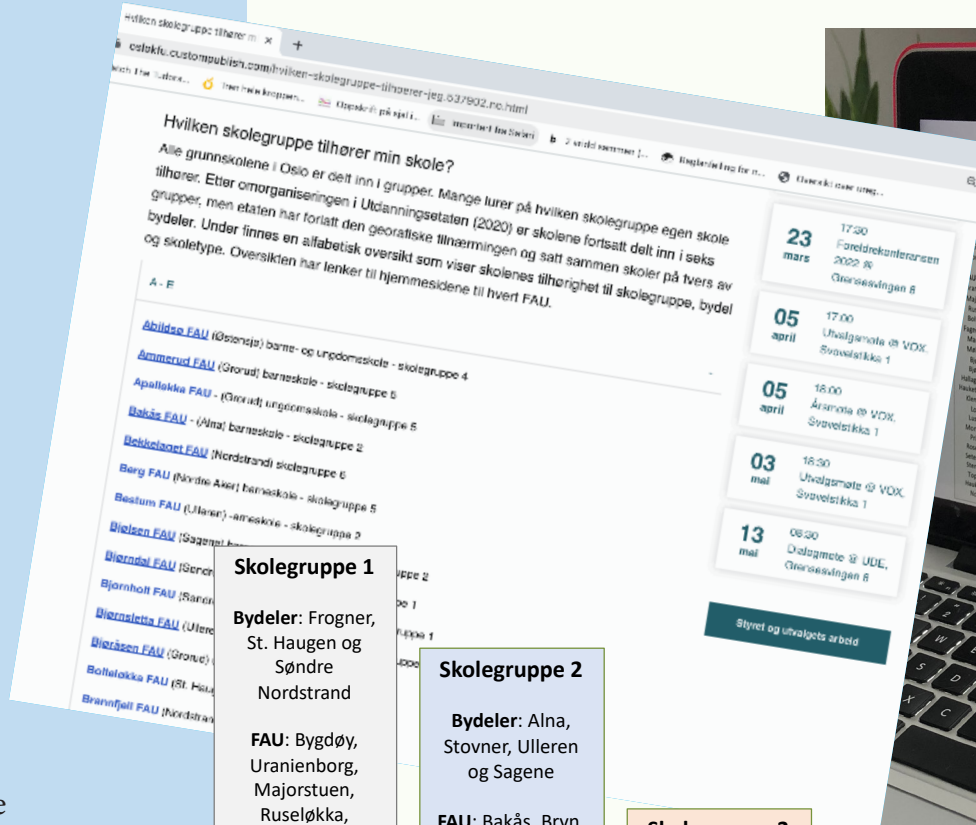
Hvilken skolegruppe tilhører m ×
+
oslofau.custompublish.com/hvilken-skolegruppe-tilhorer-jeg.537902.no.html

Hvilken skolegruppe tilhører min skole?

Alle grunnskolene i Oslo er delt inn i grupper. Mange lurer på hvilken skolegruppe egen skole tilhører. Etter omorganiseringen i Utdanningsetaten (2020) er skolene fortsatt delt inn i seks grupper, men etaten har forlatt den geografiske tilnærmingen og satt sammen skoler på tvers av bydeler. Under finnes en alfabetisk oversikt som viser skolenes tilhørighet til skolegruppe, bydel og skoletype. Oversikten har lenker til hjemmesidene til hvert FAU.

A - E

Abildsø FAU (Østensjø) barne- og ungdomsskole - skolegruppe 4
Ammerud FAU (Grorud) barneskole - skolegruppe 5
Apalløkka FAU - (Grorud) ungdomsskole - skolegruppe 5
Bakås FAU - (Alna) barneskole - skolegruppe 2
Bekkelaget FAU (Nordstrand) skolegruppe 6
Berg FAU (Nordre Aker) barneskole - skolegruppe 5
Bestum FAU (Ullern) -arneskole - skolegruppe 3
Bjølsen FAU (Sagene) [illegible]
Bjørndal FAU (Søndre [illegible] ppe 2
Bjørnholt FAU (Søndre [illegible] pe 1
Bjørnsletta FAU (Ullern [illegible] ppe 1
Bjøråsen FAU (Grorud) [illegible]
Bolteløkka FAU (St. Hau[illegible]
Brannfjell FAU (Nordstran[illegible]

23 mars 17:30 Foreldrekonferansen 2022 @ Grensesvingen 6
05 april 17:00 Utvalgsmøte @ VOX, Sveveistikka 1
05 april 18:00 Årsmøte @ VOX, Sveveistikka 1
03 mai 16:30 Utvalgsmøte @ VOX, Sveveistikka 1
13 mai 08:30 Dialogmøte @ UDE, Grensesvingen 6

Styret og utvalgets arbeid

Skolegruppe 1

Bydeler: Frogner, St. Haugen og Søndre Nordstrand

FAU: Bygdøy, Uranienborg, Majorstuen, Ruseløkka,

Skolegruppe 2

Bydeler: Alna, Stovner, Ulleren og Sagene

FAU: Bakås, Bryn

Skolegruppe 3